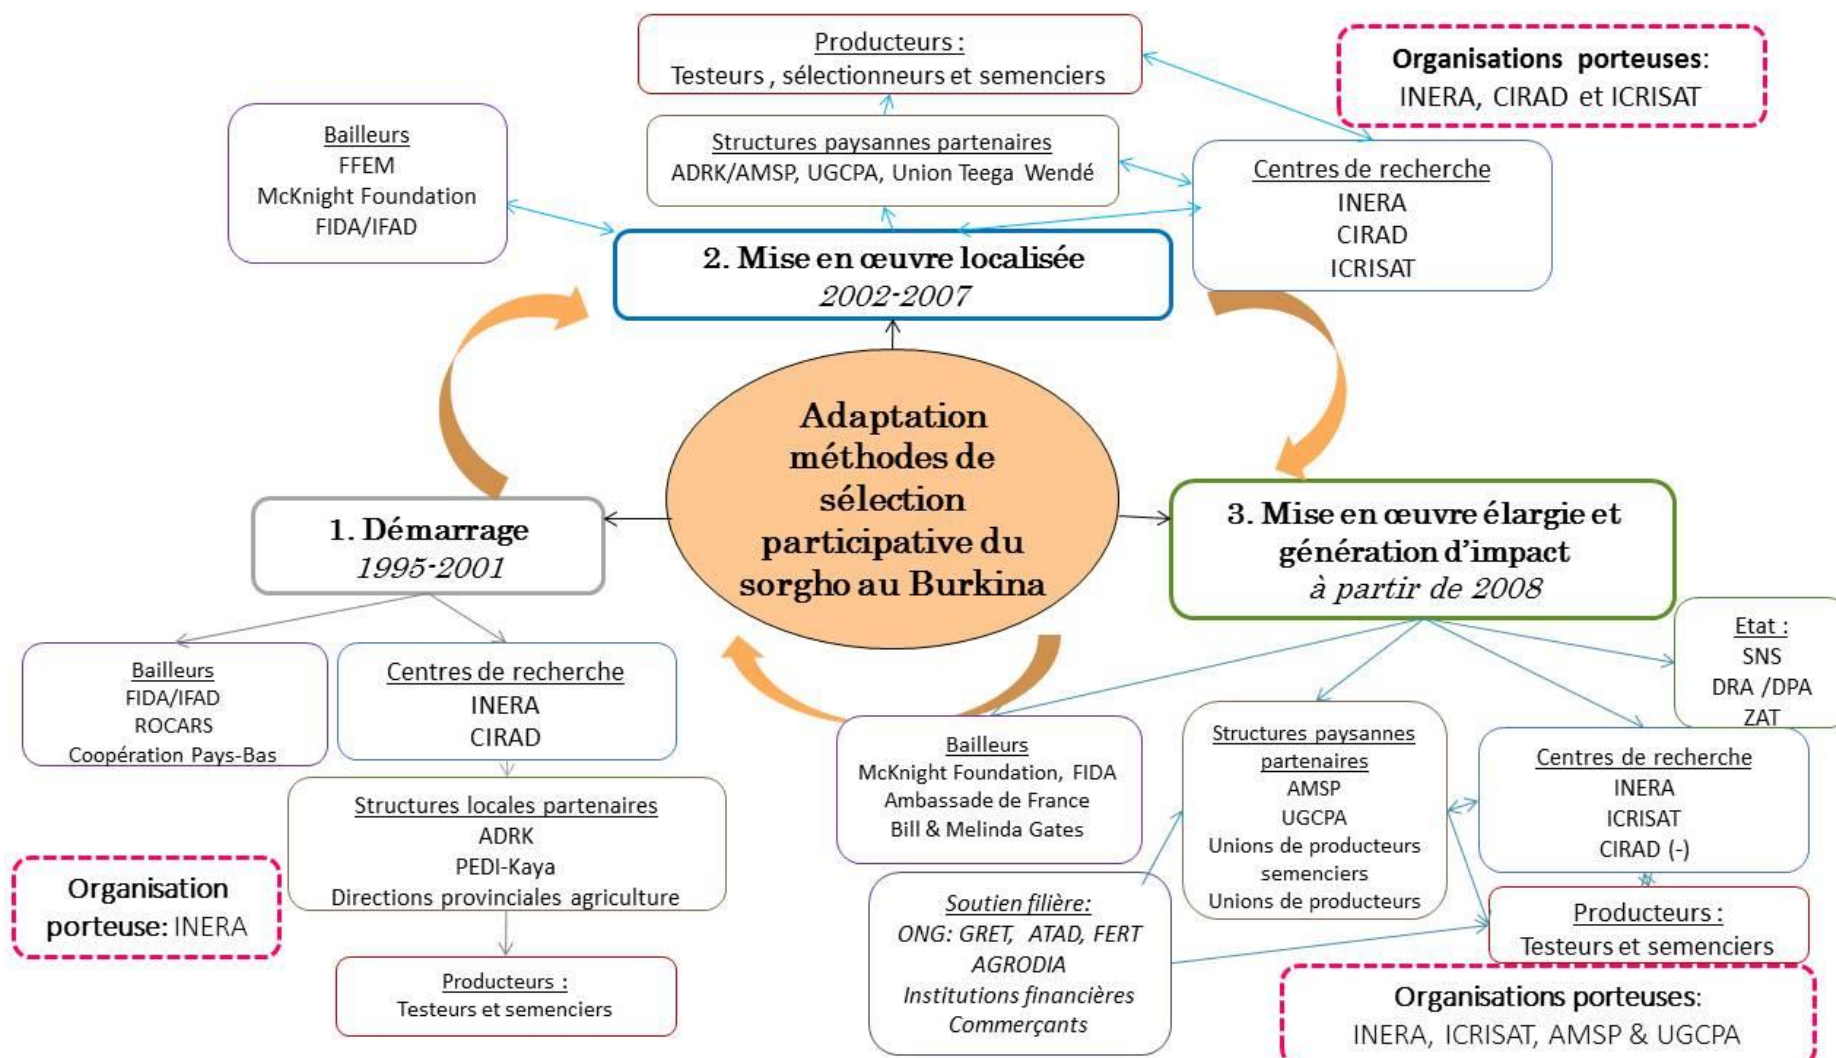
Producteurs :
Testeurs , sélectionneurs et semenciers

Organisations porteuses:
INERA, CIRAD et ICRISAT

Bailleurs
FFEM
McKnight Foundation
FIDA/IFAD

Structures paysannes partenaires
ADRK/AMSP, UGCPA, Union Teega Wendé

Centres de recherche
INERA
CIRAD
ICRISAT

2. Mise en œuvre localisée
2002-2007

Adaptation méthodes de sélection participative du sorgho au Burkina

1. Démarrage
1995-2001

3. Mise en œuvre élargie et génération d'impact
à partir de 2008

Etat :
SNS
DRA /DPA
ZAT

Bailleurs
FIDA/IFAD
ROCARS
Coopération Pays-Bas

Centres de recherche
INERA
CIRAD

Bailleurs
McKnight Foundation, FIDA
Ambassade de France
Bill & Melinda Gates

Structures paysannes partenaires
AMSP
UGCPA
Unions de producteurs semenciers
Unions de producteurs

Centres de recherche
INERA
ICRISAT
CIRAD (-)

Structures locales partenaires
ADRK
PEDI-Kaya
Directions provinciales agriculture

Organisation porteuse: INERA

Soutien filière:
ONG: GRET, ATAD, FERT
AGRODIA
Institutions financières
Commerçants

Producteurs :
Testeurs et semenciers

Producteurs :
Testeurs et semenciers

Organisations porteuses:
INERA, ICRISAT, AMSP & UGCPA